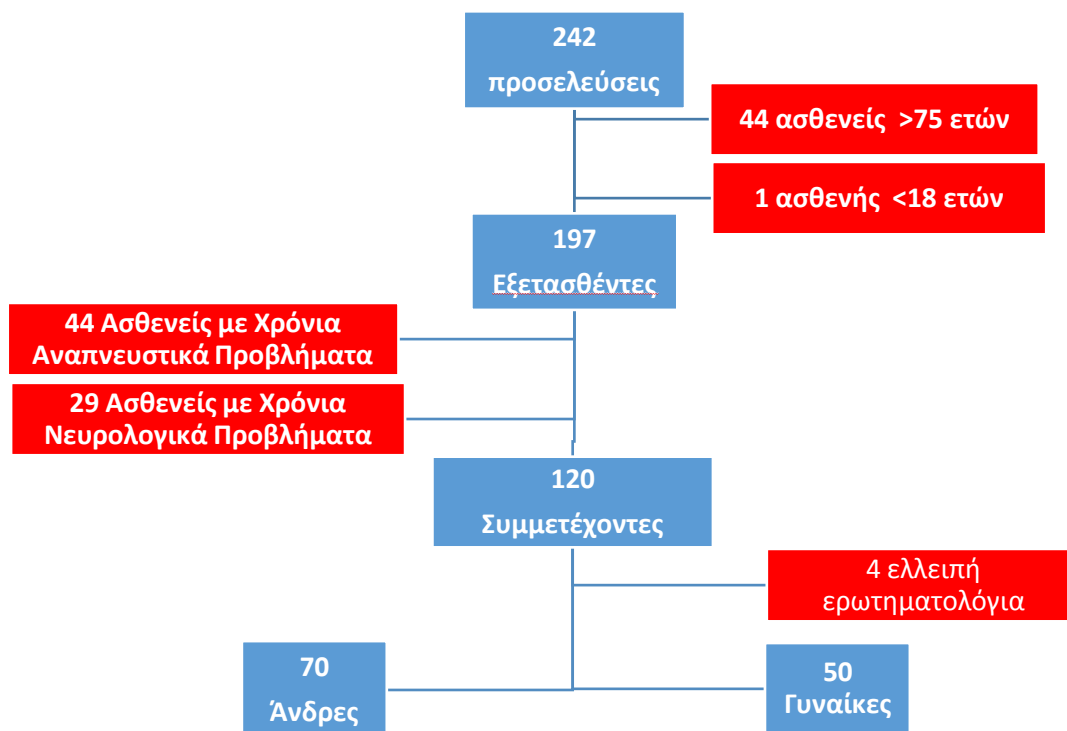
242
προσελεύσεις

44 ασθενείς >75 ετών

1 ασθενής <18 ετών

197
Εξετασθέντες

44 Ασθενείς με Χρόνια Αναπνευστικά Προβλήματα

29 Ασθενείς με Χρόνια Νευρολογικά Προβλήματα

120
Συμμετέχοντες

4 ελλειπή ερωτηματολόγια

70
Άνδρες

50
Γυναίκες